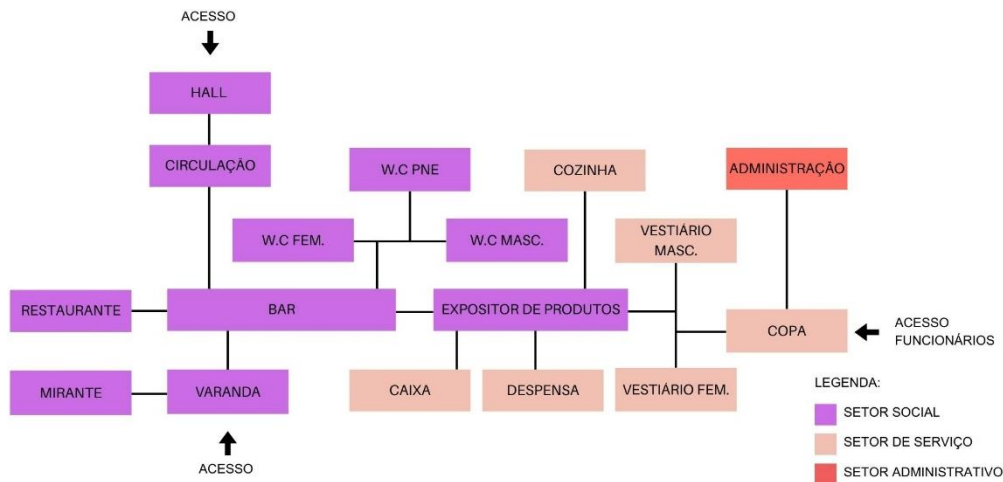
ACESSO

HALL

CIRCULAÇÃO

W.C PNE

COZINHA

ADMINISTRAÇÃO

W.C FEM.

W.C MASC.

VESTIÁRIO MASC.

RESTAURANTE

BAR

EXPOSITOR DE PRODUTOS

COPA

ACESSO FUNCIONÁRIOS

MIRANTE

VARANDA

CAIXA

DESPENSA

VESTIÁRIO FEM.

ACESSO

LEGENDA:

SETOR SOCIAL

SETOR DE SERVIÇO

SETOR ADMINISTRATIVO